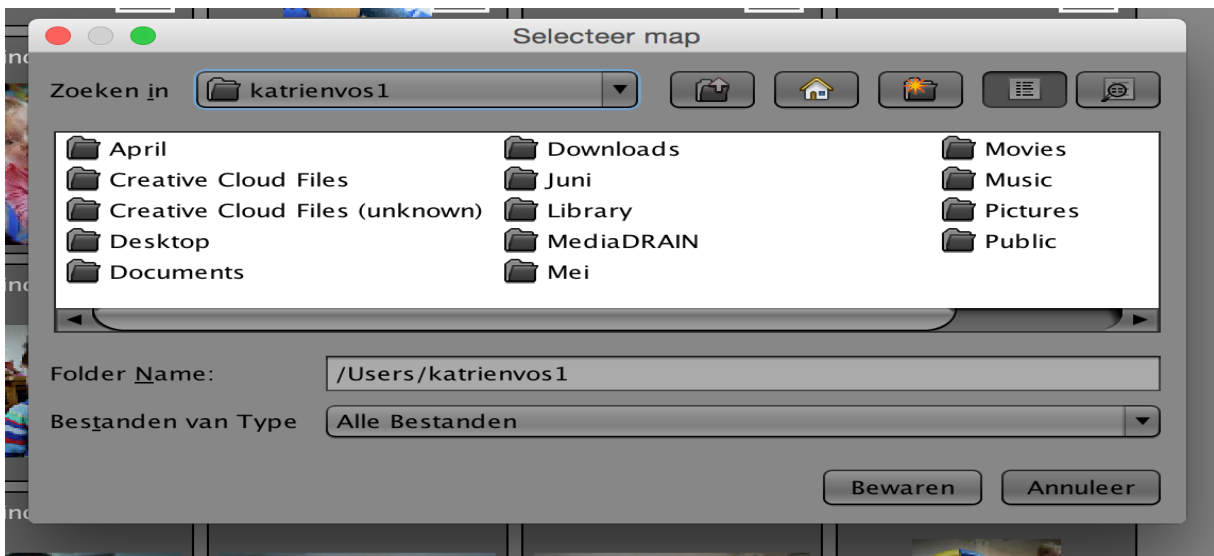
Selecteer map

Zoeken in katrienvos1

April
Creative Cloud Files
Creative Cloud Files (unknown)
Desktop
Documents

Downloads
Juni
Library
MediaDRAIN
Mei

Movies
Music
Pictures
Public

Folder Name: /Users/katrienvos1

Bestanden van Type Alle Bestanden

Bewaren Annuleer